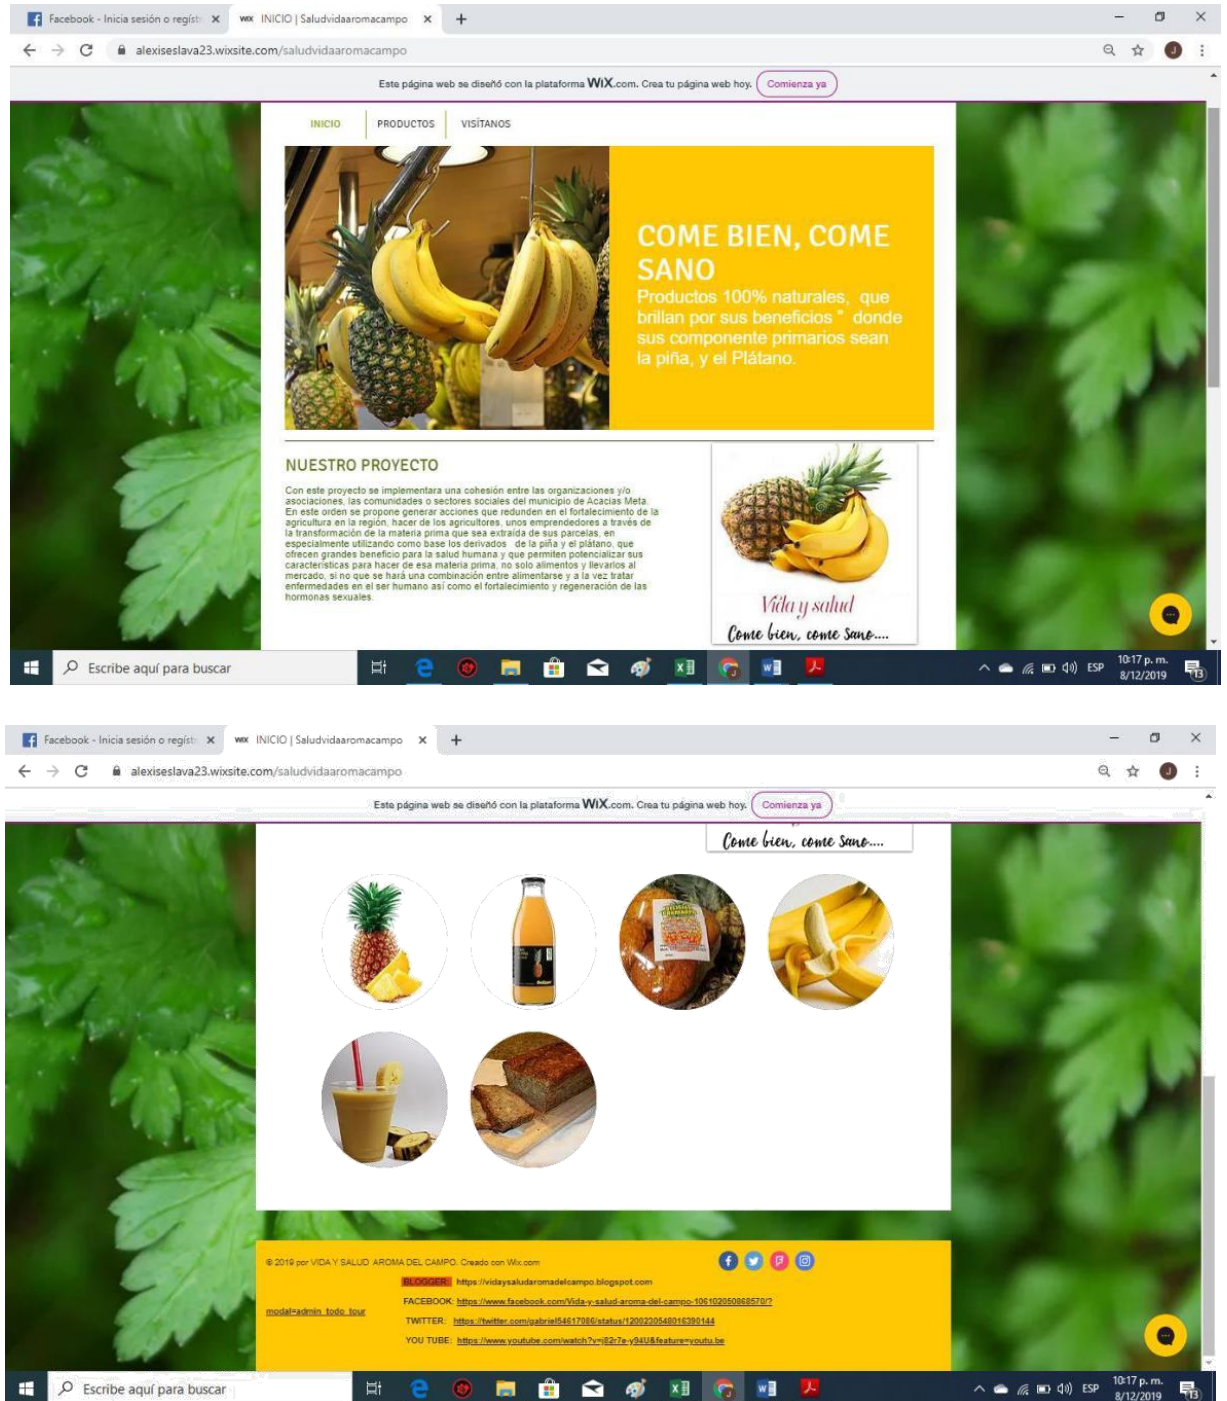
Facebook - Inicia sesión o regíst ×
INICIO | Saludvidaaromacampo ×
+
alexiseslava23.wixsite.com/saludvidaaromacampo

Este página web se diseñó con la plataforma WiX.com. Crea tu página web hoy. Comienza ya

INICIO
PRODUCTOS
VISÍTANOS

COME BIEN, COME SANO
Productos 100% naturales, que brillan por sus beneficios " donde sus componente primarios sean la piña, y el Plátano.

NUESTRO PROYECTO
Con este proyecto se implementara una cohesión entre las organizaciones y/o asociaciones, las comunidades o sectores sociales del municipio de Acacias Meta. En este orden se propone generar acciones que redunden en el fortalecimiento de la agricultura en la región, hacer de los agricultores, unos emprendedores a través de la transformación de la materia prima que sea extraída de sus parcelas, en especialmente utilizando como base los derivados de la piña y el plátano, que ofrecen grandes beneficio para la salud humana y que permiten potencializar sus características para hacer de esa materia prima, no solo alimentos y llevarlos al mercado, si no que se hará una combinación entre alimentarse y a la vez tratar enfermedades en el ser humano así como el fortalecimiento y regeneración de las hormonas sexuales.

Vida y salud
Come bien, come Sano....

Escribe aquí para buscar
ESP
10:17 p. m.
8/12/2019

Facebook - Inicia sesión o regíst ×
INICIO | Saludvidaaromacampo ×
+
alexiseslava23.wixsite.com/saludvidaaromacampo

Este página web se diseñó con la plataforma WiX.com. Crea tu página web hoy. Comienza ya

Come bien, come Sano....

© 2019 por VIDA Y SALUD AROMA DEL CAMPO. Creado con Wix.com
BLOGGER: https://vidaysaludaromadelcampo.blogspot.com
FACEBOOK: https://www.facebook.com/Vida-y-salud-aroma-del-campo-106102050868570/?
modal=admin_todo_tour
TWITTER: https://twitter.com/gabriel54617086/status/1200220548016390144
YOU TUBE: https://www.youtube.com/watch?v=j82r7e-y94U&feature=youtu.be

Escribe aquí para buscar
ESP
10:17 p. m.
8/12/2019